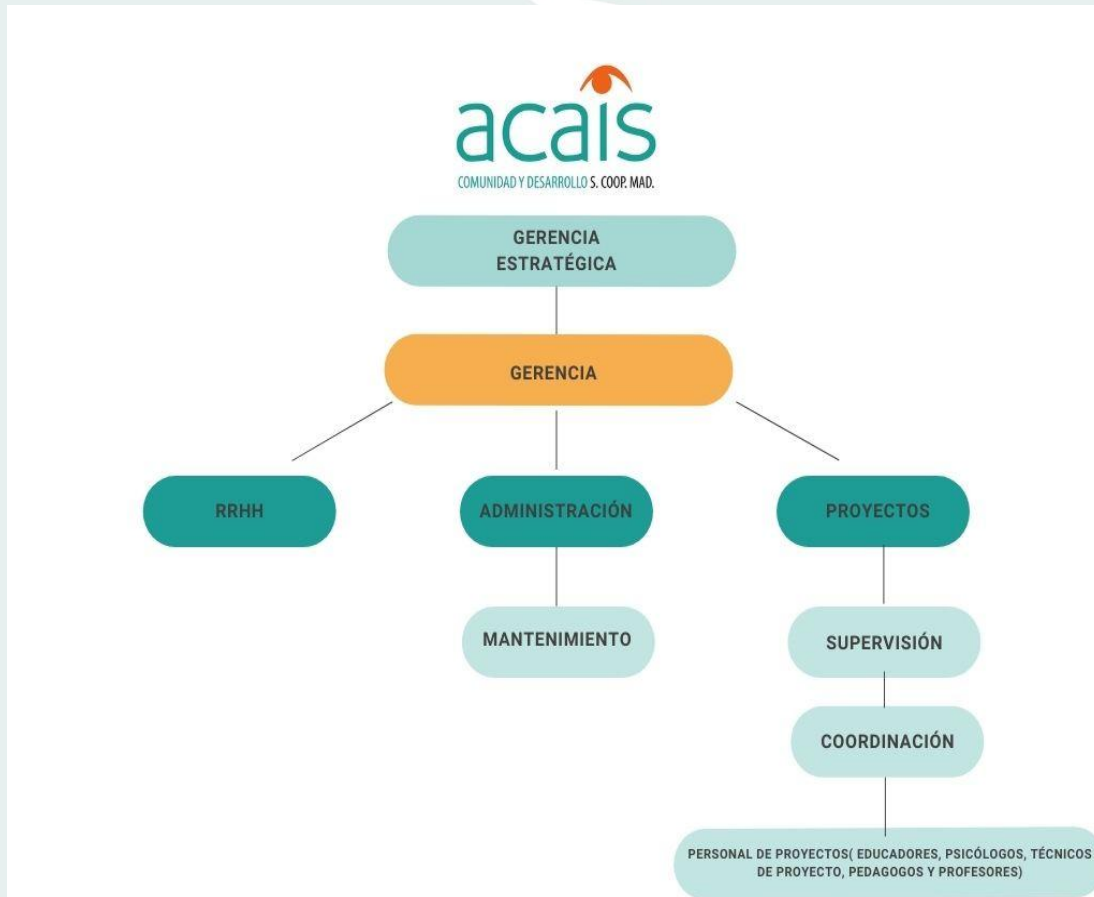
acais
COMUNIDAD Y DESARROLLO S. COOP. MAD.

GERENCIA ESTRATÉGICA

GERENCIA

RRHH

ADMINISTRACIÓN

PROYECTOS

MANTENIMIENTO

SUPERVISIÓN

COORDINACIÓN

PERSONAL DE PROYECTOS( EDUCADORES, PSICÓLOGOS, TÉCNICOS DE PROYECTO, PEDAGOGOS Y PROFESORES)